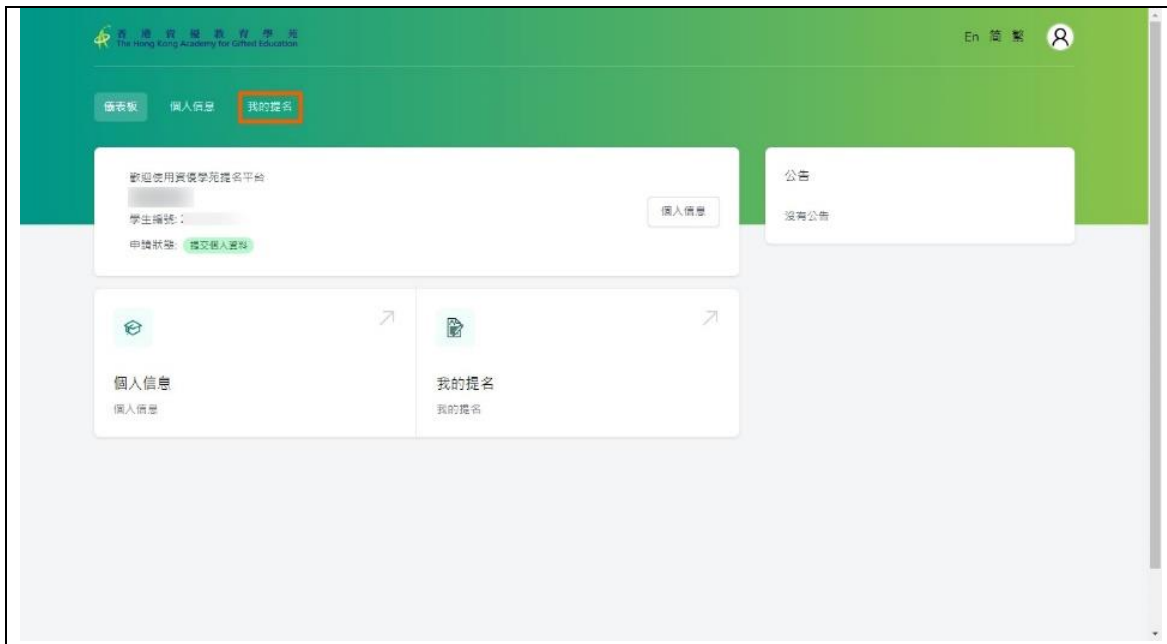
香港資優教育學苑
The Hong Kong Academy for Gifted Education

En 簡 繁

儀表板 個人信息 我的提名

歡迎使用資優學苑提名平台

學生編號：

申請狀態： 提交個人資料

個人信息

公告

沒有公告

個人信息
個人信息

我的提名
我的提名